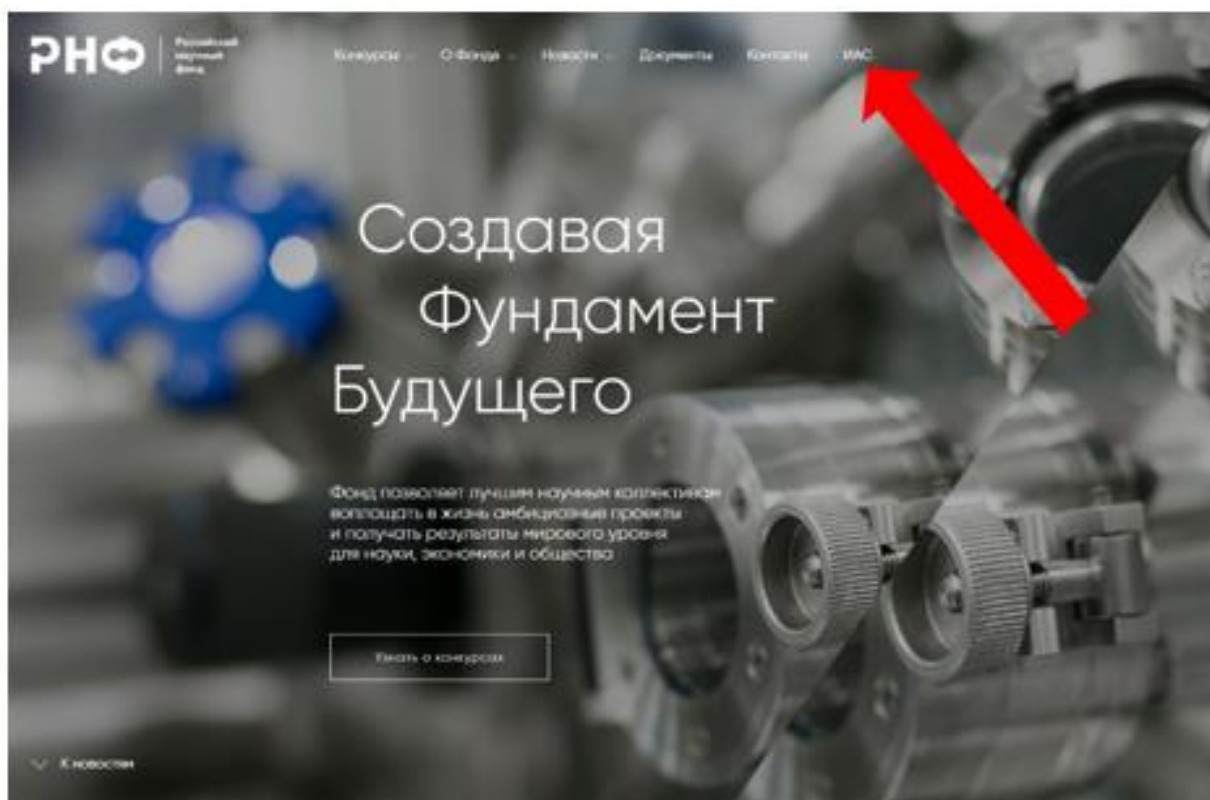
РНФ Российский научный фонд

Конкурсы О Фонде Новости Документы Контакты ИАС

Создавая Фундамент Будущего

Фонд позволяет лучшим научным коллективам воплощать в жизнь амбициозные проекты и получать результаты мирового уровня для науки, экономики и общества

Узнать о конкурсах

К новостям